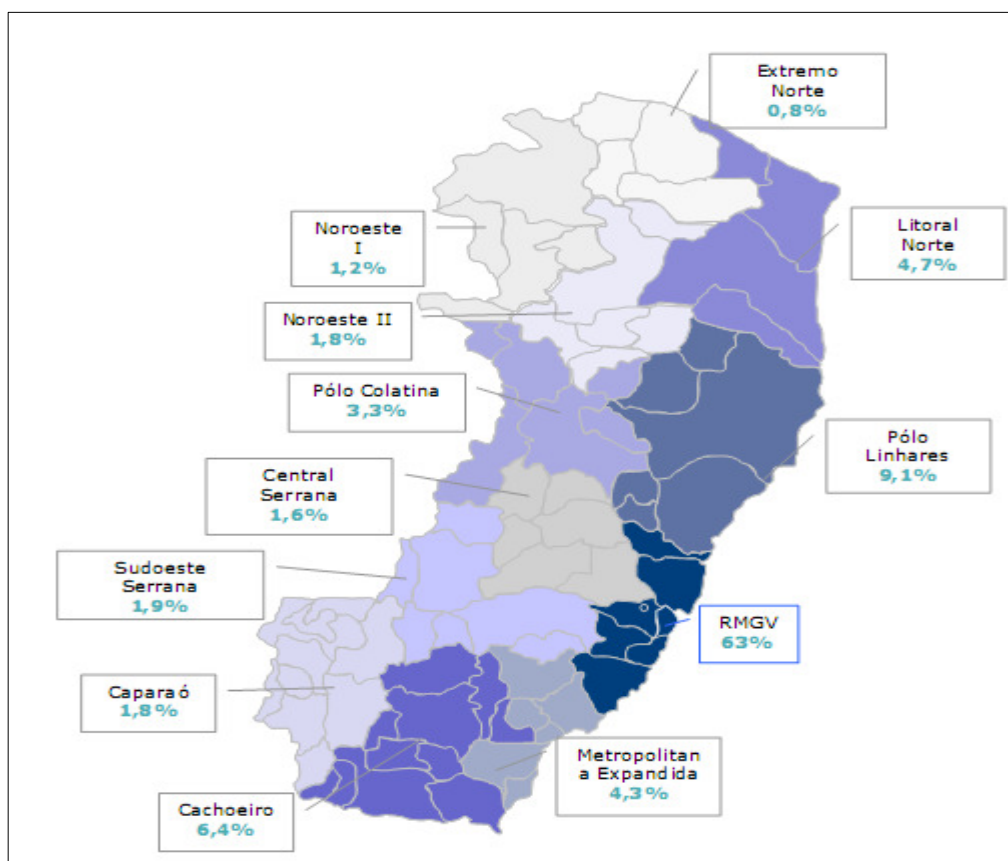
Extremo Norte
0,8%

Noroeste I
1,2%

Litoral Norte
4,7%

Noroeste II
1,8%

Pólo Colatina
3,3%

Pólo Linhares
9,1%

Central Serrana
1,6%

Sudoeste Serrana
1,9%

RMGV
63%

Caparaó
1,8%

Metropolitan a Expandida
4,3%

Cachoeiro
6,4%